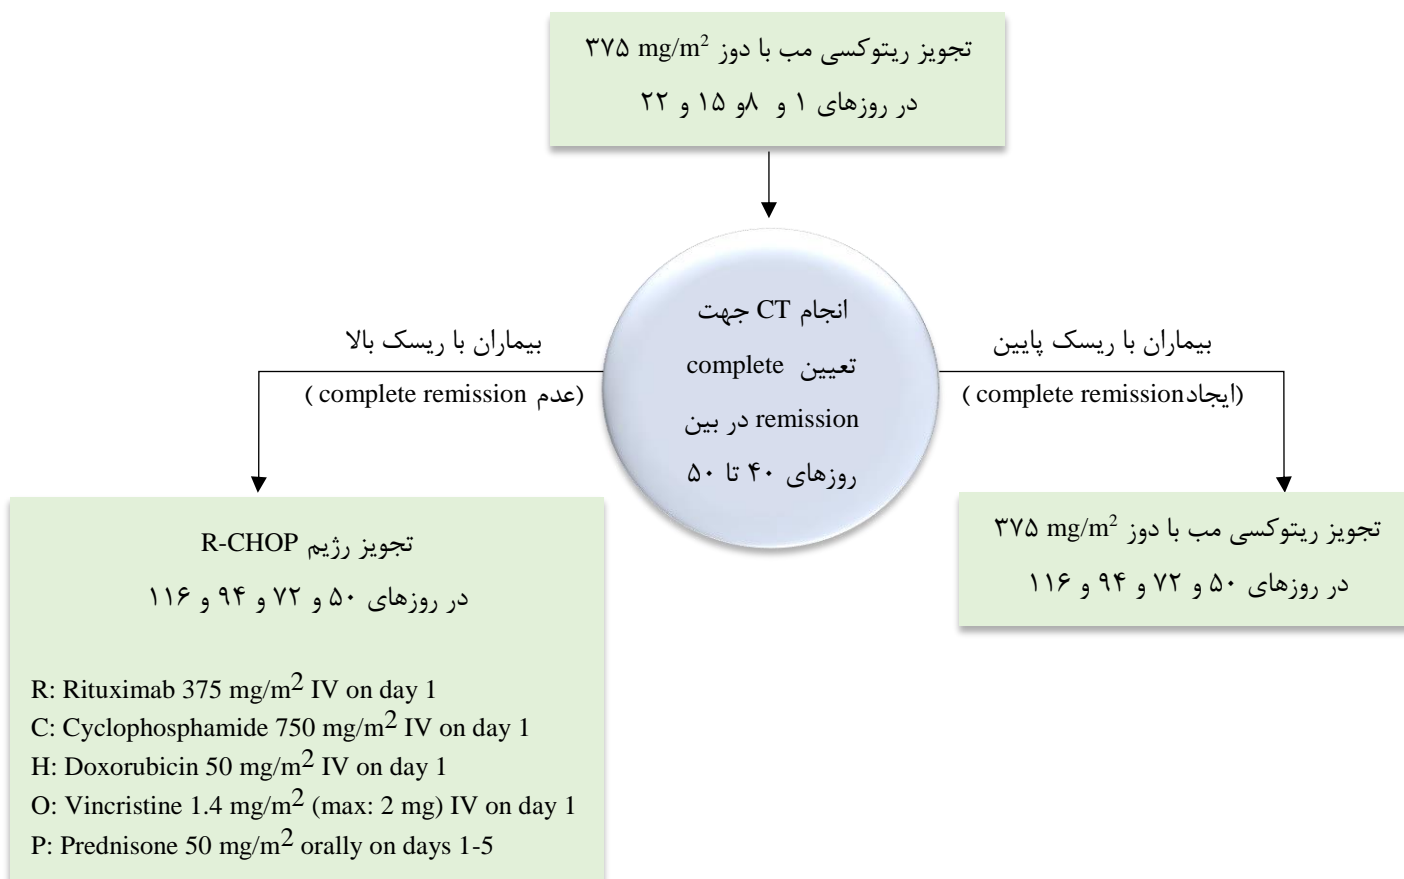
تجویز ریتوکسی مب با دوز ۳۷۵ $mg/m^2$
در روزهای ۱ و ۸و ۱۵ و ۲۲

انجام CT جهت تعیین complete remission در بین روزهای ۴۰ تا ۵۰

بیماران با ریسک بالا
(عدم complete remission)

بیماران با ریسک پایین
(ایجادcomplete remission)

تجویز رژیم R-CHOP
در روزهای ۵۰ و ۷۲ و ۹۴ و ۱۱۶

R: Rituximab 375 $mg/m^2$ IV on day 1
C: Cyclophosphamide 750 $mg/m^2$ IV on day 1
H: Doxorubicin 50 $mg/m^2$ IV on day 1
O: Vincristine 1.4 $mg/m^2$ (max: 2 mg) IV on day 1
P: Prednisone 50 $mg/m^2$ orally on days 1-5

تجویز ریتوکسی مب با دوز ۳۷۵ $mg/m^2$
در روزهای ۵۰ و ۷۲ و ۹۴ و ۱۱۶